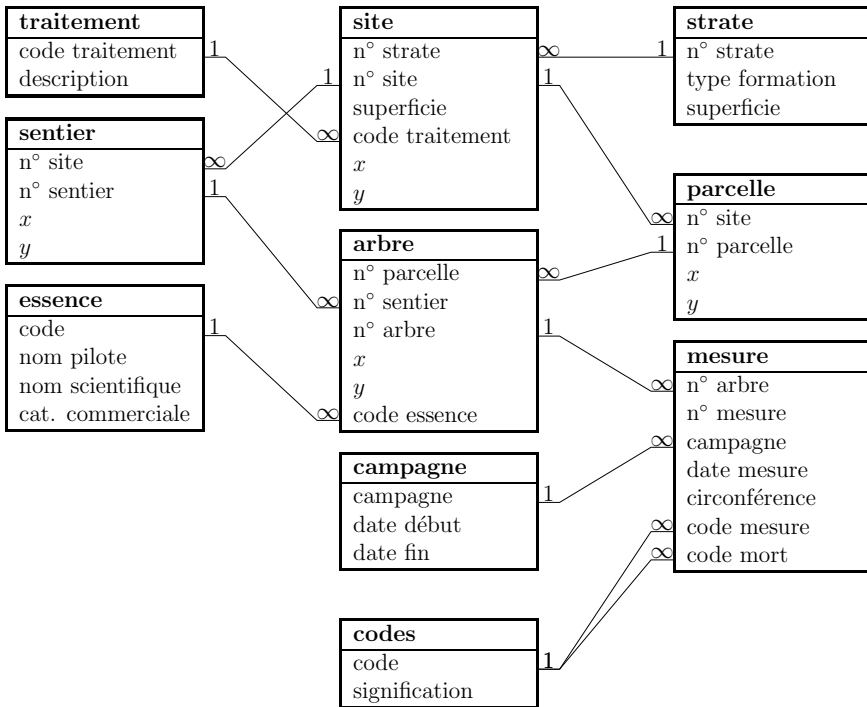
traitement
code traitement
description

site
n° strate
n° site
superficie
code traitement
$x$
$y$

strate
n° strate
type formation
superficie

sentier
n° site
n° sentier
$x$
$y$

parcelle
n° site
n° parcelle
$x$
$y$

arbre
n° parcelle
n° sentier
n° arbre
$x$
$y$
code essence

essence
code
nom pilote
nom scientifique
cat. commerciale

mesure
n° arbre
n° mesure
campagne
date mesure
circonférence
code mesure
code mort

campagne
campagne
date début
date fin

codes
code
signification

1
1
1
1
1
1
1
1
1
$\infty$
$\infty$
$\infty$
$\infty$
$\infty$
$\infty$
$\infty$
$\infty$
$\infty$
$\infty$